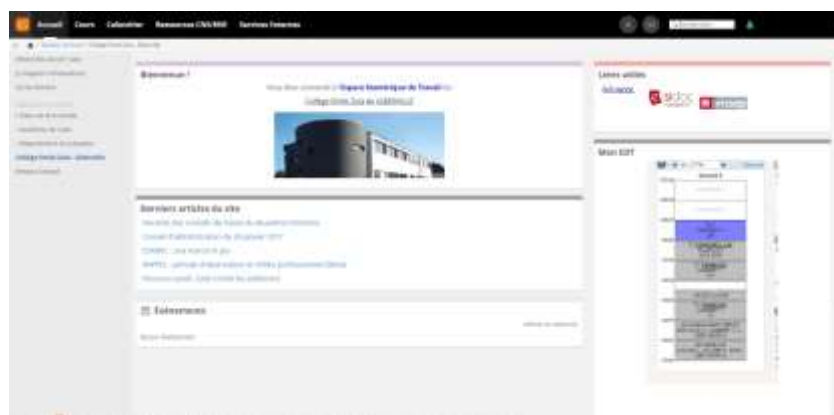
Accueil Cours Calendrier Ressources CNS/NSB Services Externes

Bienvenue !

Vous êtes connecté à l'Espace Numérique de Travail du

Collège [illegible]

Derniers articles du site

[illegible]

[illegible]

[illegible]

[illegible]

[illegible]

Evènements

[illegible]

Aucun évènement

Liens utiles

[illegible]

Mon EDT